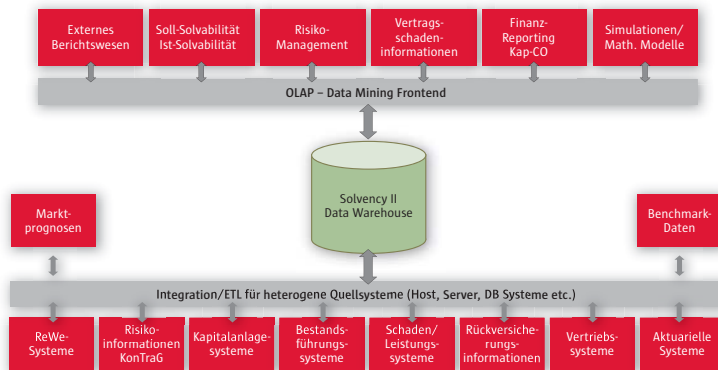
Externes Berichtswesen

Soll-Solvabilität Ist-Solvabilität

Risiko-Management

Vertrags-schaden-informationen

Finanz-Reporting Kap-CO

Simulationen/ Math. Modelle

OLAP – Data Mining Frontend

Solvency II Data Warehouse

Markt-prognosen

Benchmark-Daten

Integration/ETL für heterogene Quellsysteme (Host, Server, DB Systeme etc.)

ReWe-Systeme

Risiko-informationen KonTraG

Kapitalanlage-systeme

Bestands-führungs-systeme

Schaden/ Leistungs-systeme

Rückversicherungs-informationen

Vertriebs-systeme

Aktuarielle Systeme